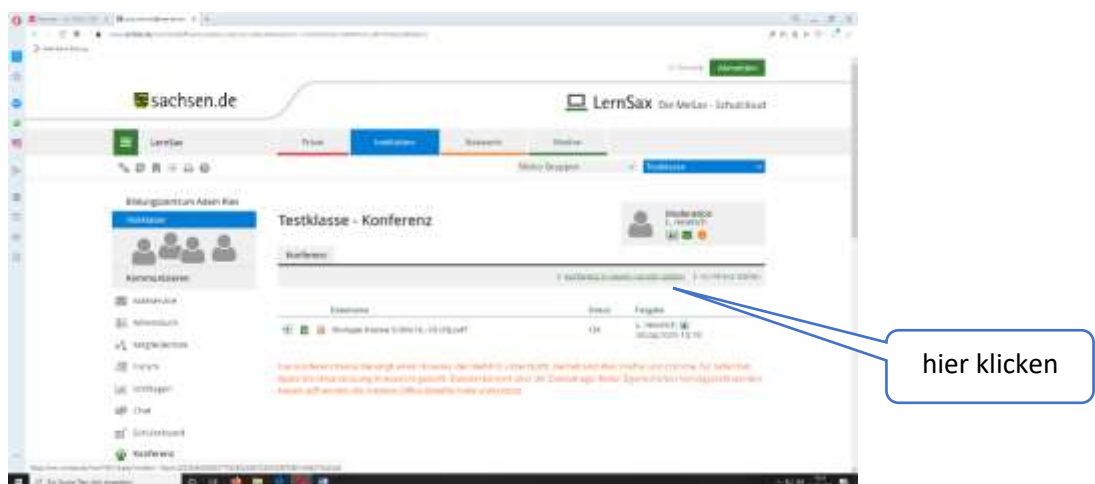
sachsen.de

LernSax Der Medien- Schulcloud

LernSax

Privat

Institution

Testklasse

Bildungszentrum Adam Ries

Testklasse - Konferenz

Moderator

Konferenz

Kommunikation

Dateiname

Status

Freigabe

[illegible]

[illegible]

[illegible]

Chat

Konferenz

hier klicken